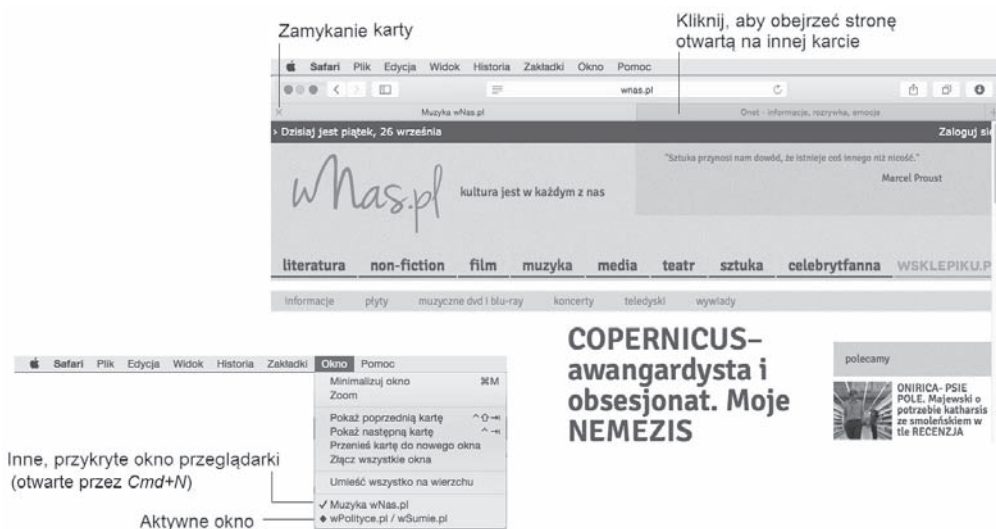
Zamykanie karty

Kliknij, aby obejrzeć stronę otwartą na innej karcie

Safari Plik Edycja Widok Historia Zakładki Okno Pomoc

wnas.pl

Muzyka wNas.pl

Onet - informacje, rozrywka, emocje

Dzisiaj jest piątek, 26 września

Zaloguj się

wNas.pl kultura jest w każdym z nas

"Sztuka przynosi nam dowód, że istnieje coś innego niż nicość."

Marcel Proust

literatura non-fiction film muzyka media teatr sztuka celebrytfanna WSKLEPIKU.P

informacje płyty muzyczne dvd i blu-ray koncerty teledyski wywiady

Safari Plik Edycja Widok Historia Zakładki Okno Pomoc

Minimalizuj okno ⌘M
Zoom

Pokaż poprzednią kartę ^⇧⇥
Pokaż następną kartę ^⇥
Przenieś kartę do nowego okna
Złącz wszystkie okna

Umieść wszystko na wierzchu

✓ Muzyka wNas.pl
◆ wPolityce.pl / wSumie.pl

COPERNICUS– awangardysta i obsesjonat. Moje NEMEZIS

polecamy

ONIRICA- PSIE POLE. Majewski o potrzebie katharsis ze smoleńskiem w tle RECENZJA

Inne, przykryte okno przeglądarki (otwarte przez Cmd+N)

Aktywne okno